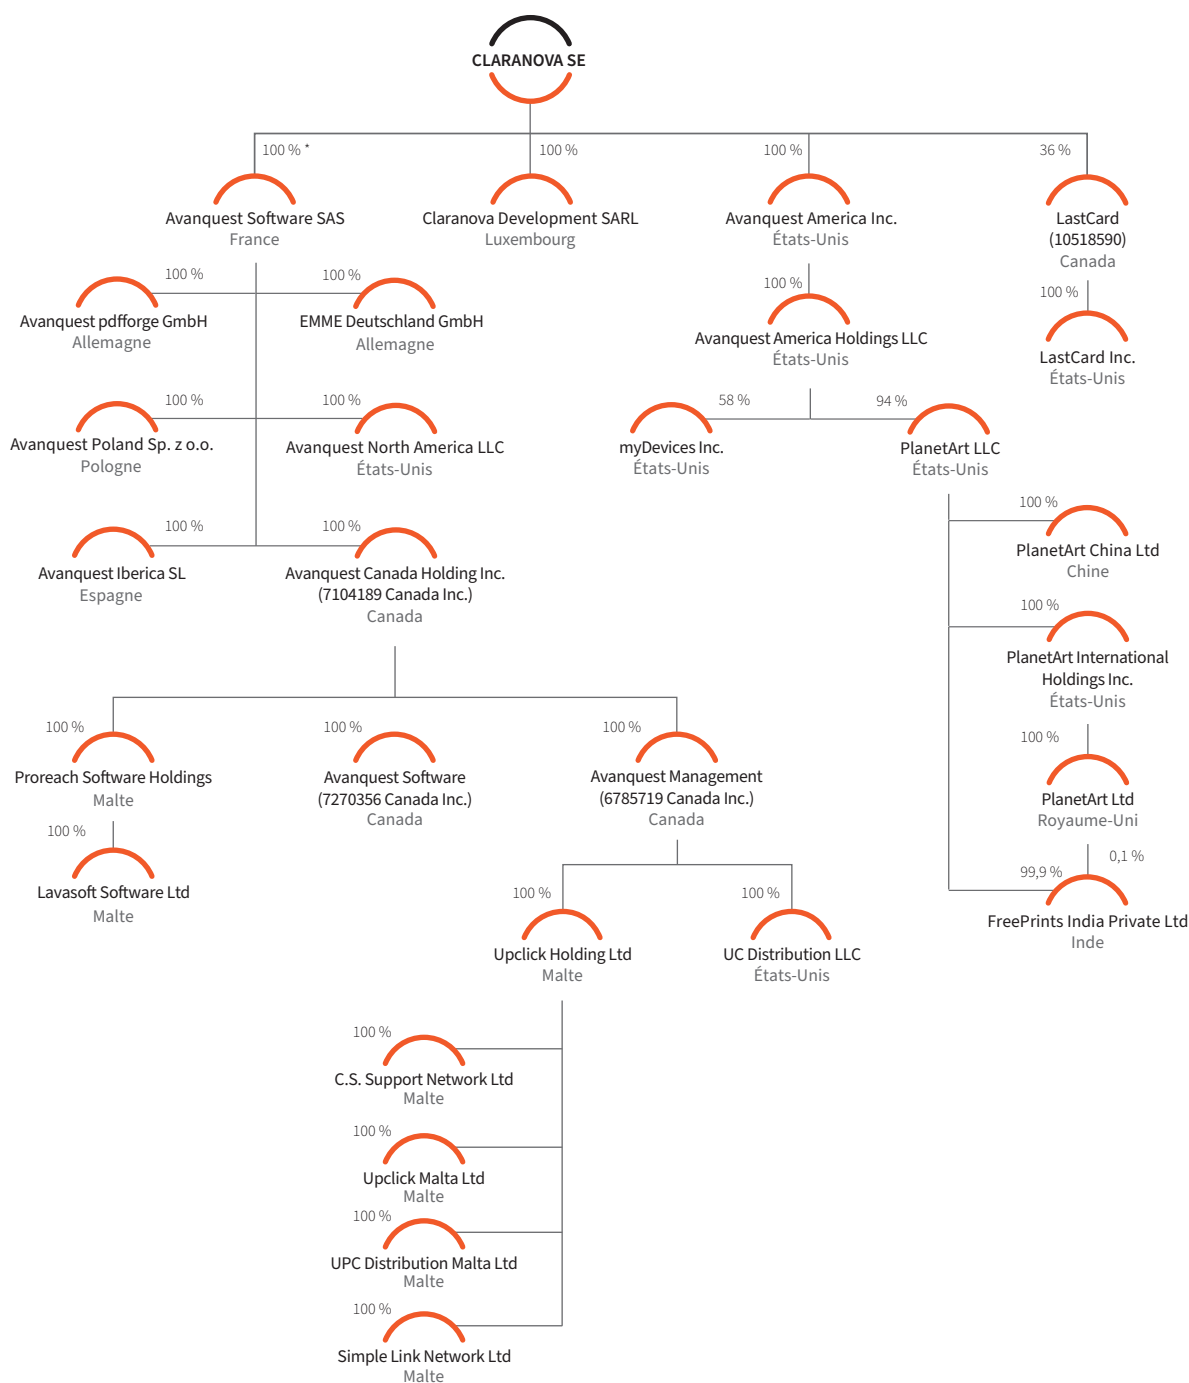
CLARANOVA SE

100 % *

Avanquest Software SAS
France

100 %

Claranova Development SARL
Luxembourg

100 %

Avanquest America Inc.
États-Unis

36 %

LastCard
(10518590)
Canada

100 %

Avanquest pdfforge GmbH
Allemagne

100 %

EMME Deutschland GmbH
Allemagne

100 %

Avanquest Poland Sp. z o.o.
Pologne

100 %

Avanquest North America LLC
États-Unis

100 %

Avanquest Iberica SL
Espagne

100 %

Avanquest Canada Holding Inc.
(7104189 Canada Inc.)
Canada

100 %

Avanquest America Holdings LLC
États-Unis

58 %

myDevices Inc.
États-Unis

94 %

PlanetArt LLC
États-Unis

100 %

LastCard Inc.
États-Unis

100 %

PlanetArt China Ltd
Chine

100 %

PlanetArt International Holdings Inc.
États-Unis

100 %

PlanetArt Ltd
Royaume-Uni

99,9 %

0,1 %

FreePrints India Private Ltd
Inde

100 %

Proreach Software Holdings
Malte

100 %

Lavasoft Software Ltd
Malte

100 %

Avanquest Software
(7270356 Canada Inc.)
Canada

100 %

Avanquest Management
(6785719 Canada Inc.)
Canada

100 %

Upclick Holding Ltd
Malte

100 %

UC Distribution LLC
États-Unis

100 %

C.S. Support Network Ltd
Malte

100 %

Upclick Malta Ltd
Malte

100 %

UPC Distribution Malta Ltd
Malte

100 %

Simple Link Network Ltd
Malte